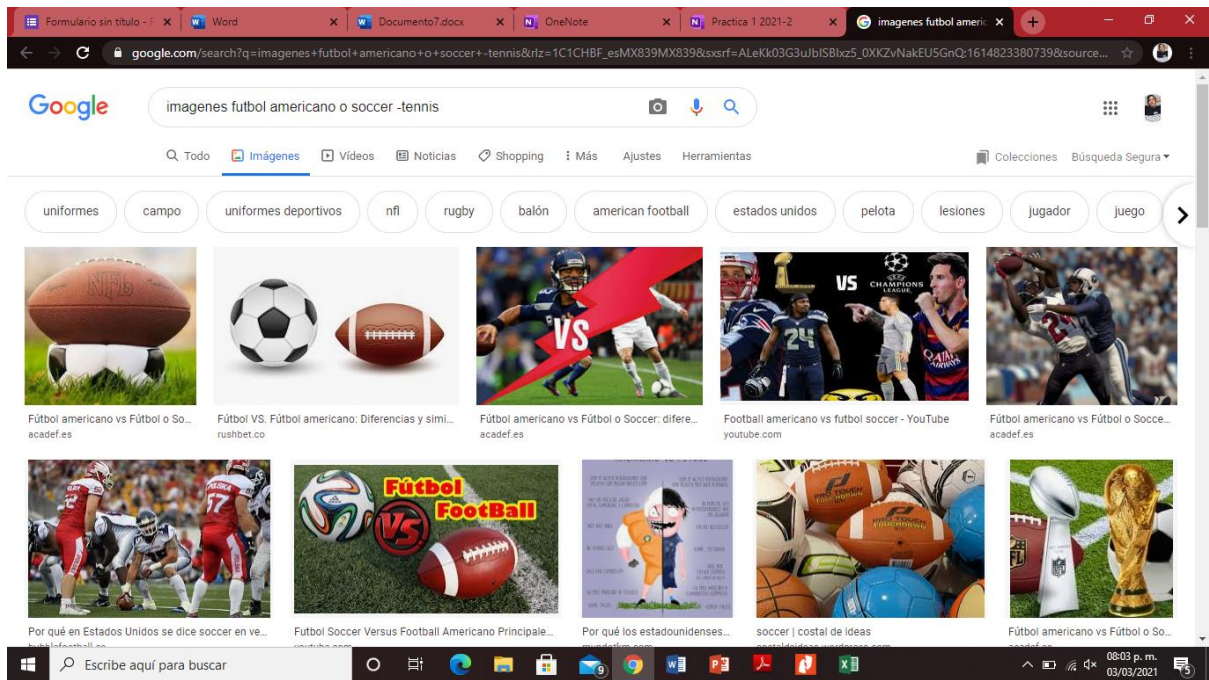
Formulario sin título - × | Word × | Documento7.docx × | OneNote × | Practica 1 2021-2 × | imagenes futbol americ ×

google.com/search?q=imagenes+futbol+americano+o+soccer+-tennis&rlz=1C1CHBF_esMX839MX839&sxsrf=ALeKk03G3uJbISBlxz5_0XKZvNakEU5GnQ:1614823380739&source...

Google

imagenes futbol americano o soccer -tennis

Todo | Imágenes | Videos | Noticias | Shopping | Más | Ajustes | Herramientas

Colecciones | Búsqueda Segura

uniformes | campo | uniformes deportivos | nfl | rugby | balón | american football | estados unidos | pelota | lesiones | jugador | juego

NFL

VS

VS CHAMPIONS LEAGUE

24

Fútbol americano vs Fútbol o So...
acadef.es

Fútbol VS. Fútbol americano: Diferencias y simi...
rushbet.co

Fútbol americano vs Fútbol o Soccer: difere...
acadef.es

Football americano vs futbol soccer - YouTube
youtube.com

Fútbol americano vs Fútbol o Socce...
acadef.es

Fútbol VS FootBall

Por qué en Estados Unidos se dice soccer en ve...
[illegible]

Futbol Soccer Versus Football Americano Principale...
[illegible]

Por qué los estadounidenses...
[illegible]

soccer | costal de ideas
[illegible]

Fútbol americano vs Fútbol o So...
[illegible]

Escribe aquí para buscar

08:03 p. m.
03/03/2021